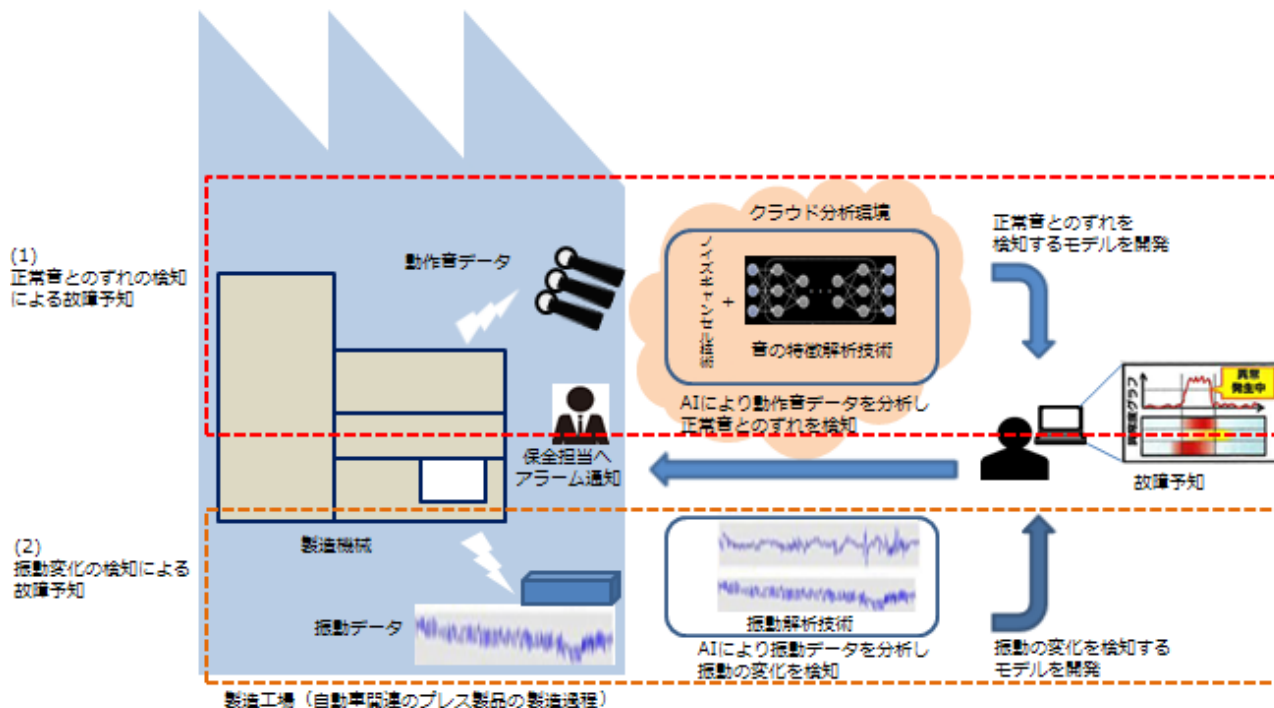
(1)
正常音とのずれの検知による故障予知

動作音データ

クラウド分析環境

ノイズキャンセル技術

+

音の特徴解析技術

AIにより動作音データを分析し正常音とのずれを検知

正常音とのずれを検知するモデルを開発

異常発生中

故障予知

保全担当へアラーム通知

製造機械

(2)
振動変化の検知による故障予知

振動データ

振動解析技術

AIにより振動データを分析し振動の変化を検知

振動の変化を検知するモデルを開発

製造工場（自動車関連のプレス製品の製造過程）